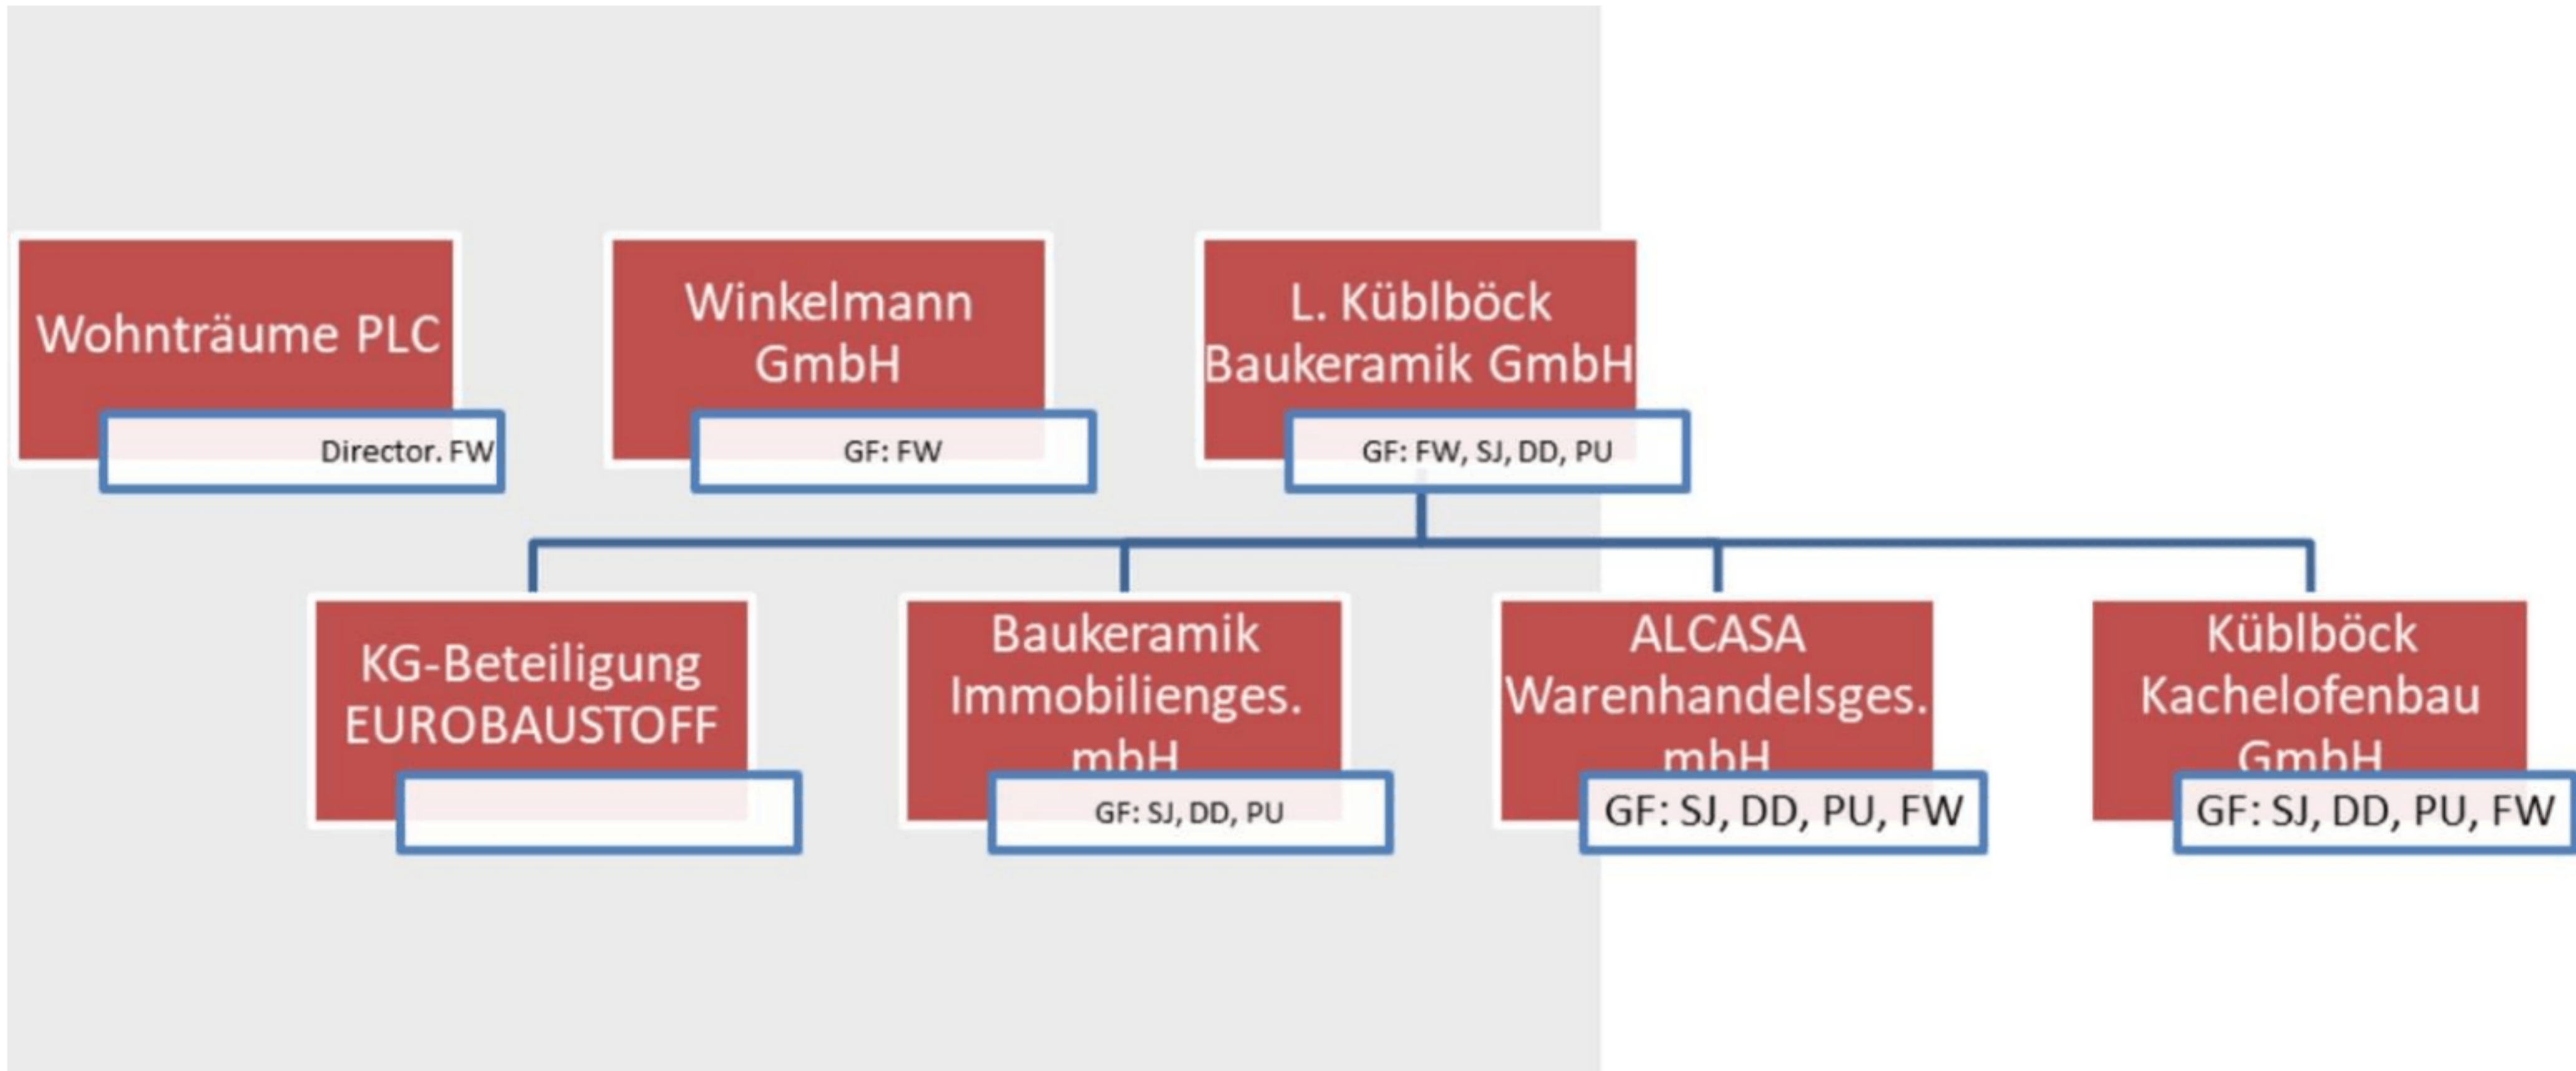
Wohnträume PLC

Director. FW

Winkelmann GmbH

GF: FW

L. Küblböck Baukeramik GmbH

GF: FW, SJ, DD, PU

KG-Beteiligung EUROBAUSTOFF

Baukeramik Immobilienges. mbH

GF: SJ, DD, PU

ALCASA Warenhandelsges. mbH

GF: SJ, DD, PU, FW

Küblböck Kachelofenbau GmbH

GF: SJ, DD, PU, FW